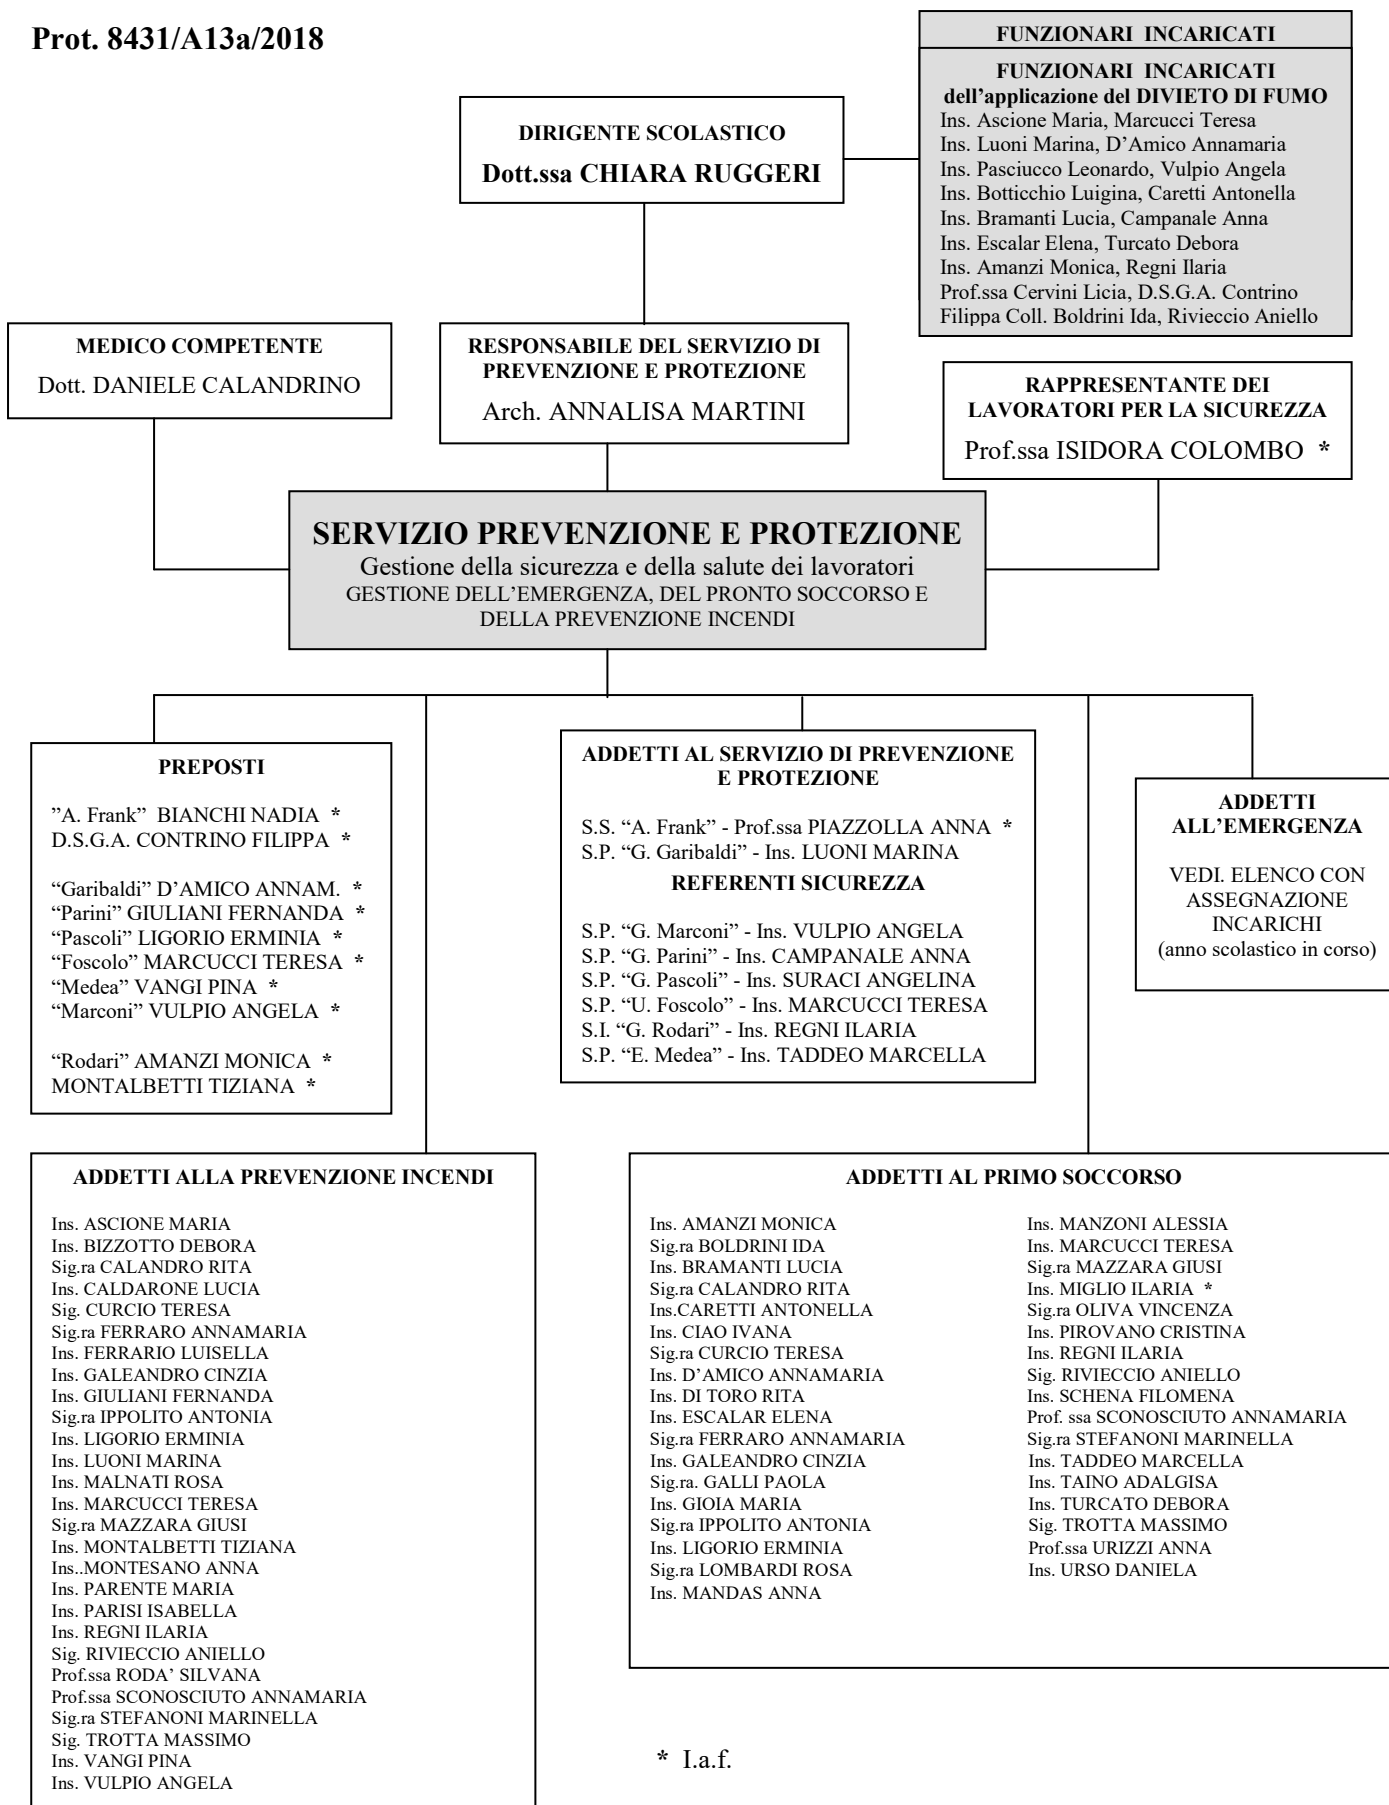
Prot. 8431/A13a/2018

FUNZIONARI INCARICATI

FUNZIONARI INCARICATI dell'applicazione del DIVIETO DI FUMO
Ins. Ascione Maria, Marcucci Teresa
Ins. Luoni Marina, D'Amico Annamaria
Ins. Pasciucco Leonardo, Vulpio Angela
Ins. Botticchio Luigina, Caretti Antonella
Ins. Bramanti Lucia, Campanale Anna
Ins. Escalar Elena, Turcato Debora
Ins. Amanzi Monica, Regni Ilaria
Prof.ssa Cervini Licia, D.S.G.A. Contrino Filippa Coll. Boldrini Ida, Rivieccio Aniello

DIRIGENTE SCOLASTICO
Dott.ssa CHIARA RUGGERI

MEDICO COMPETENTE
Dott. DANIELE CALANDRINO

RESPONSABILE DEL SERVIZIO DI PREVENZIONE E PROTEZIONE
Arch. ANNALISA MARTINI

RAPPRESENTANTE DEI LAVORATORI PER LA SICUREZZA
Prof.ssa ISIDORA COLOMBO *

SERVIZIO PREVENZIONE E PROTEZIONE
Gestione della sicurezza e della salute dei lavoratori
GESTIONE DELL'EMERGENZA, DEL PRONTO SOCCORSO E DELLA PREVENZIONE INCENDI

PREPOSTI

"A. Frank" BIANCHI NADIA *
D.S.G.A. CONTRINO FILIPPA *

"Garibaldi" D'AMICO ANNAM. *
"Parini" GIULIANI FERNANDA *
"Pascoli" LIGORIO ERMINIA *
"Foscolo" MARCUCCI TERESA *
"Medea" VANGI PINA *
"Marconi" VULPIO ANGELA *

"Rodari" AMANZI MONICA *
MONTALBETTI TIZIANA *

ADDETTI AL SERVIZIO DI PREVENZIONE E PROTEZIONE

S.S. "A. Frank" - Prof.ssa PIAZZOLLA ANNA *
S.P. "G. Garibaldi" - Ins. LUONI MARINA

REFERENTI SICUREZZA

S.P. "G. Marconi" - Ins. VULPIO ANGELA
S.P. "G. Parini" - Ins. CAMPANALE ANNA
S.P. "G. Pascoli" - Ins. SURACI ANGELINA
S.P. "U. Foscolo" - Ins. MARCUCCI TERESA
S.I. "G. Rodari" - Ins. REGNI ILARIA
S.P. "E. Medea" - Ins. TADDEO MARCELLA

ADDETTI ALL'EMERGENZA

VEDI. ELENCO CON ASSEGNAZIONE INCARICHI (anno scolastico in corso)

ADDETTI ALLA PREVENZIONE INCENDI

Ins. ASCIONE MARIA
Ins. BIZZOTTO DEBORA
Sig.ra CALANDRO RITA
Ins. CALDARONE LUCIA
Sig. CURCIO TERESA
Sig.ra FERRARO ANNAMARIA
Ins. FERRARIO LUISELLA
Ins. GALEANDRO CINZIA
Ins. GIULIANI FERNANDA
Sig.ra IPPOLITO ANTONIA
Ins. LIGORIO ERMINIA
Ins. LUONI MARINA
Ins. MALNATI ROSA
Ins. MARCUCCI TERESA
Sig.ra MAZZARA GIUSI
Ins. MONTALBETTI TIZIANA
Ins..MONTESANO ANNA
Ins. PARENTE MARIA
Ins. PARISI ISABELLA
Ins. REGNI ILARIA
Sig. RIVIECCIO ANIELLO
Prof.ssa RODA' SILVANA
Prof.ssa SCONOSCIUTO ANNAMARIA
Sig.ra STEFANONI MARINELLA
Sig. TROTTA MASSIMO
Ins. VANGI PINA
Ins. VULPIO ANGELA

ADDETTI AL PRIMO SOCCORSO

Ins. AMANZI MONICA
Sig.ra BOLDRINI IDA
Ins. BRAMANTI LUCIA
Sig.ra CALANDRO RITA
Ins.CARETTI ANTONELLA
Ins. CIAO IVANA
Sig.ra CURCIO TERESA
Ins. D'AMICO ANNAMARIA
Ins. DI TORO RITA
Ins. ESCALAR ELENA
Sig.ra FERRARO ANNAMARIA
Ins. GALEANDRO CINZIA
Sig.ra. GALLI PAOLA
Ins. GIOIA MARIA
Sig.ra IPPOLITO ANTONIA
Ins. LIGORIO ERMINIA
Sig.ra LOMBARDI ROSA
Ins. MANDAS ANNA

Ins. MANZONI ALESSIA
Ins. MARCUCCI TERESA
Sig.ra MAZZARA GIUSI
Ins. MIGLIO ILARIA *
Sig.ra OLIVA VINCENZA
Ins. PIROVANO CRISTINA
Ins. REGNI ILARIA
Sig. RIVIECCIO ANIELLO
Ins. SCHENA FILOMENA
Prof. ssa SCONOSCIUTO ANNAMARIA
Sig.ra STEFANONI MARINELLA
Ins. TADDEO MARCELLA
Ins. TAINO ADALGISA
Ins. TURCATO DEBORA
Sig. TROTTA MASSIMO
Prof.ssa URIZZI ANNA
Ins. URSO DANIELA

* I.a.f.